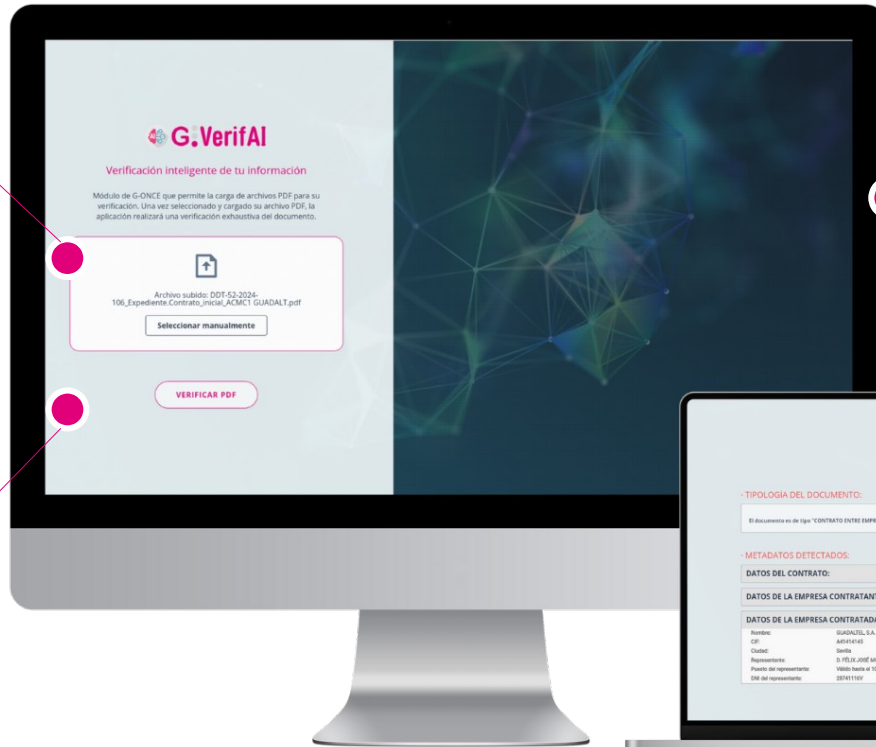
G.VerifAI

Verificación inteligente de tu información

Módulo de G-ONCE que permite la carga de archivos PDF para su verificación. Una vez seleccionado y cargado su archivo PDF, la aplicación realizará una verificación exhaustiva del documento.

Archivo subido: DDT-52-2024-106_Expediente.Contrato_inicial_ACMC1 GUADALT.pdf

Seleccionar manualmente

VERIFICAR PDF

· TIPOLOGIA DEL DOCUMENTO:

El documento es de tipo "CONTRATO ENTRE EMPR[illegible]

· METADATOS DETECTADOS:

DATOS DEL CONTRATO:

DATOS DE LA EMPRESA CONTRATANT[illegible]

DATOS DE LA EMPRESA CONTRATADA

| Nombre: | GUADALTEL, S.A. |
|---|---|
| CIF: | A45414145 |
| Ciudad: | Sevilla |
| Representante: | D. FÉLIX JOSÉ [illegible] |
| Puesto del representante: | Válido hasta el 1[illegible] |
| DNI del representante: | 28741116V |